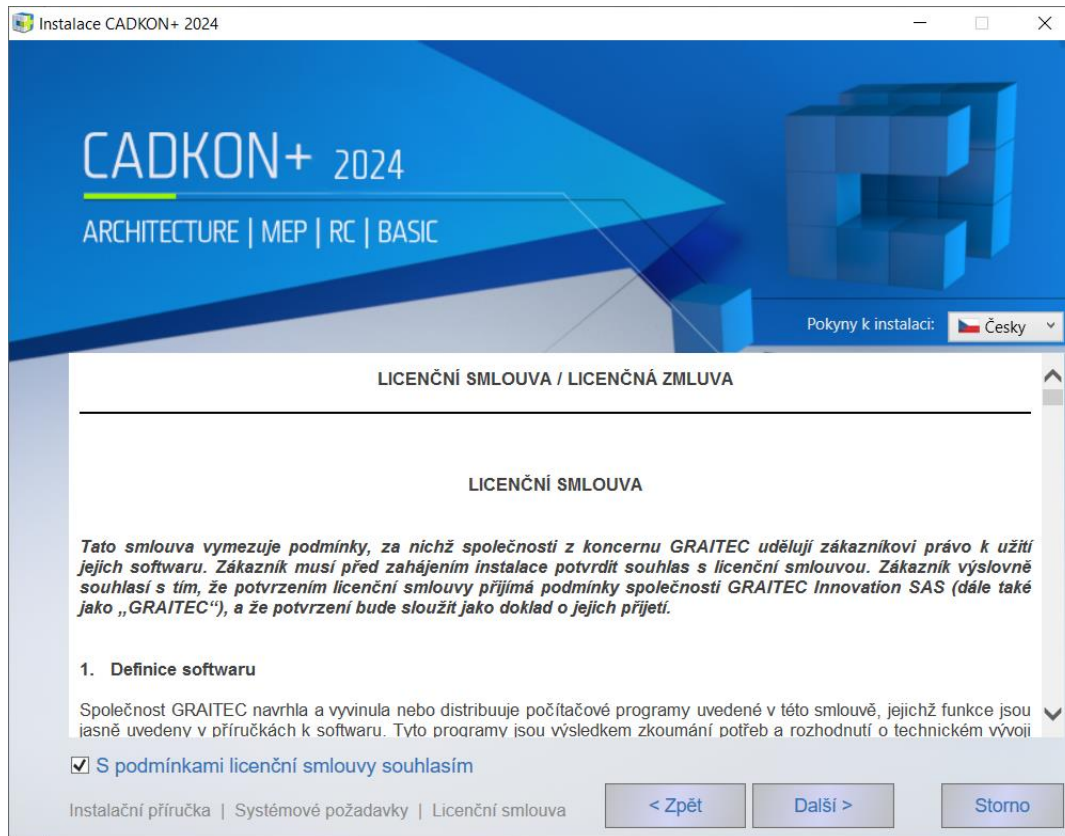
Instalace CADKON+ 2024

CADKON+ 2024

ARCHITECTURE | MEP | RC | BASIC

Pokyny k instalaci: Česky

LICENČNÍ SMLOUVA / LICENČNÁ ZMLUVA

LICENČNÍ SMLOUVA

Tato smlouva vymezuje podmínky, za nichž společnosti z koncernu GRAITEC udělují zákazníkovi právo k užití jejich softwaru. Zákazník musí před zahájením instalace potvrdit souhlas s licenční smlouvou. Zákazník výslovně souhlasí s tím, že potvrzením licenční smlouvy přijímá podmínky společnosti GRAITEC Innovation SAS (dále také jako „GRAITEC"), a že potvrzení bude sloužit jako doklad o jejich přijetí.

1. Definice softwaru

Společnost GRAITEC navrhla a vyvinula nebo distribuuje počítačové programy uvedené v této smlouvě, jejichž funkce jsou jasně uvedeny v příručkách k softwaru. Tyto programy jsou výsledkem zkoumání potřeb a rozhodnutí o technickém vývoji

S podmínkami licenční smlouvy souhlasím

Instalační příručka | Systémové požadavky | Licenční smlouva

< Zpět

Další >

Storno